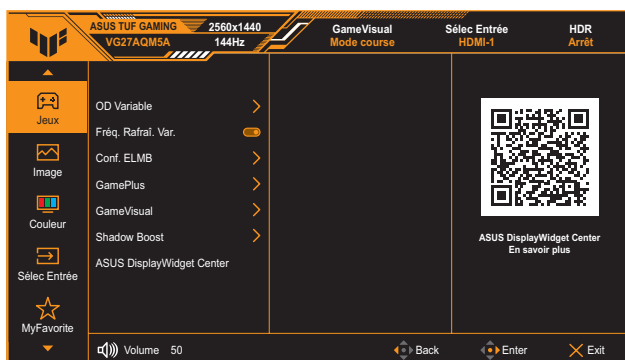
ASUS TUF GAMING
VG27AQM5A
2560x1440
144Hz
GameVisual
Mode course
Sélec Entrée
HDMI-1
HDR
Arrêt

Jeux
Image
Couleur
Sélec Entrée
MyFavorite

OD Variable
Fréq. Rafraî. Var.
Conf. ELMB
GamePlus
GameVisual
Shadow Boost
ASUS DisplayWidget Center

ASUS DisplayWidget Center
En savoir plus

Volume 50
Back
Enter
Exit